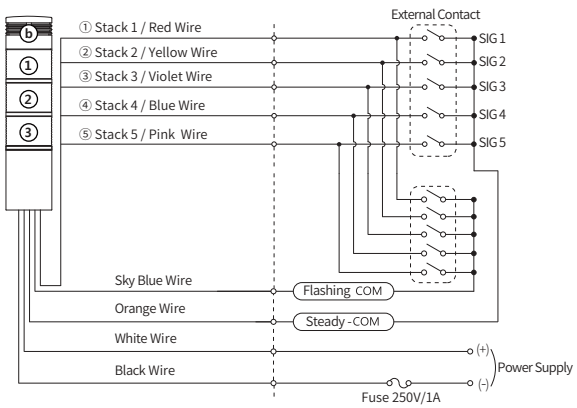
b
①
②
③

① Stack 1 / Red Wire
② Stack 2 / Yellow Wire
③ Stack 3 / Violet Wire
④ Stack 4 / Blue Wire
⑤ Stack 5 / Pink Wire

External Contact
SIG 1
SIG 2
SIG 3
SIG 4
SIG 5

Sky Blue Wire
Flashing COM
Orange Wire
Steady - COM
White Wire
Black Wire
(+)
(-)
Power Supply
Fuse 250V/1A